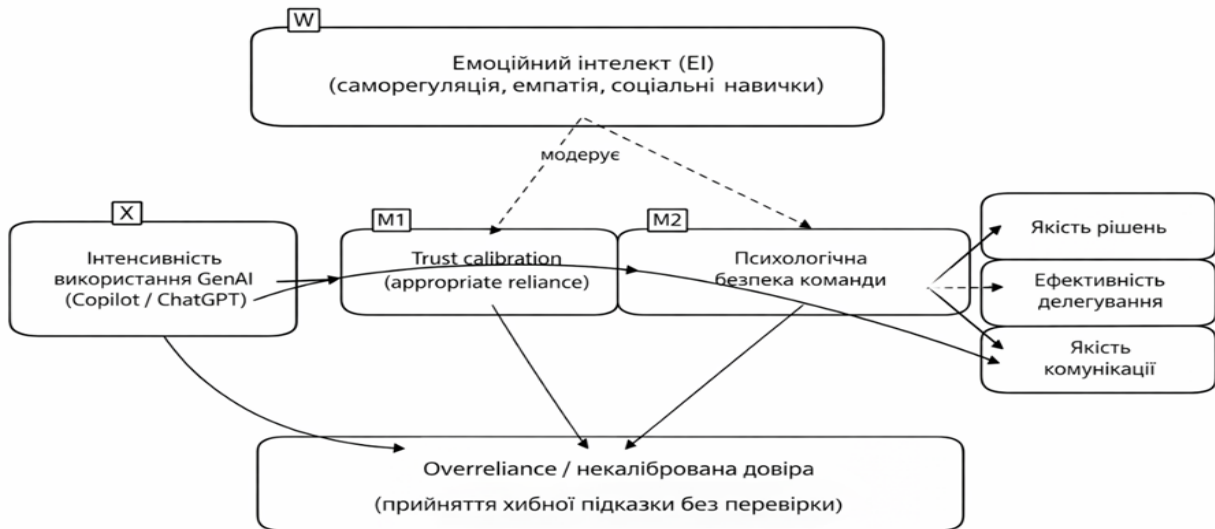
W

Емоційний інтелект (EI)
(саморегуляція, емпатія, соціальні навички)

модерує

X

Інтенсивність використання GenAI (Copilot / ChatGPT)

M1

Trust calibration (appropriate reliance)

M2

Психологічна безпека команди

Якість рішень

Ефективність делегування

Якість комунікації

Overreliance / некалібрована довіра

(прийняття хибної підказки без перевірки)